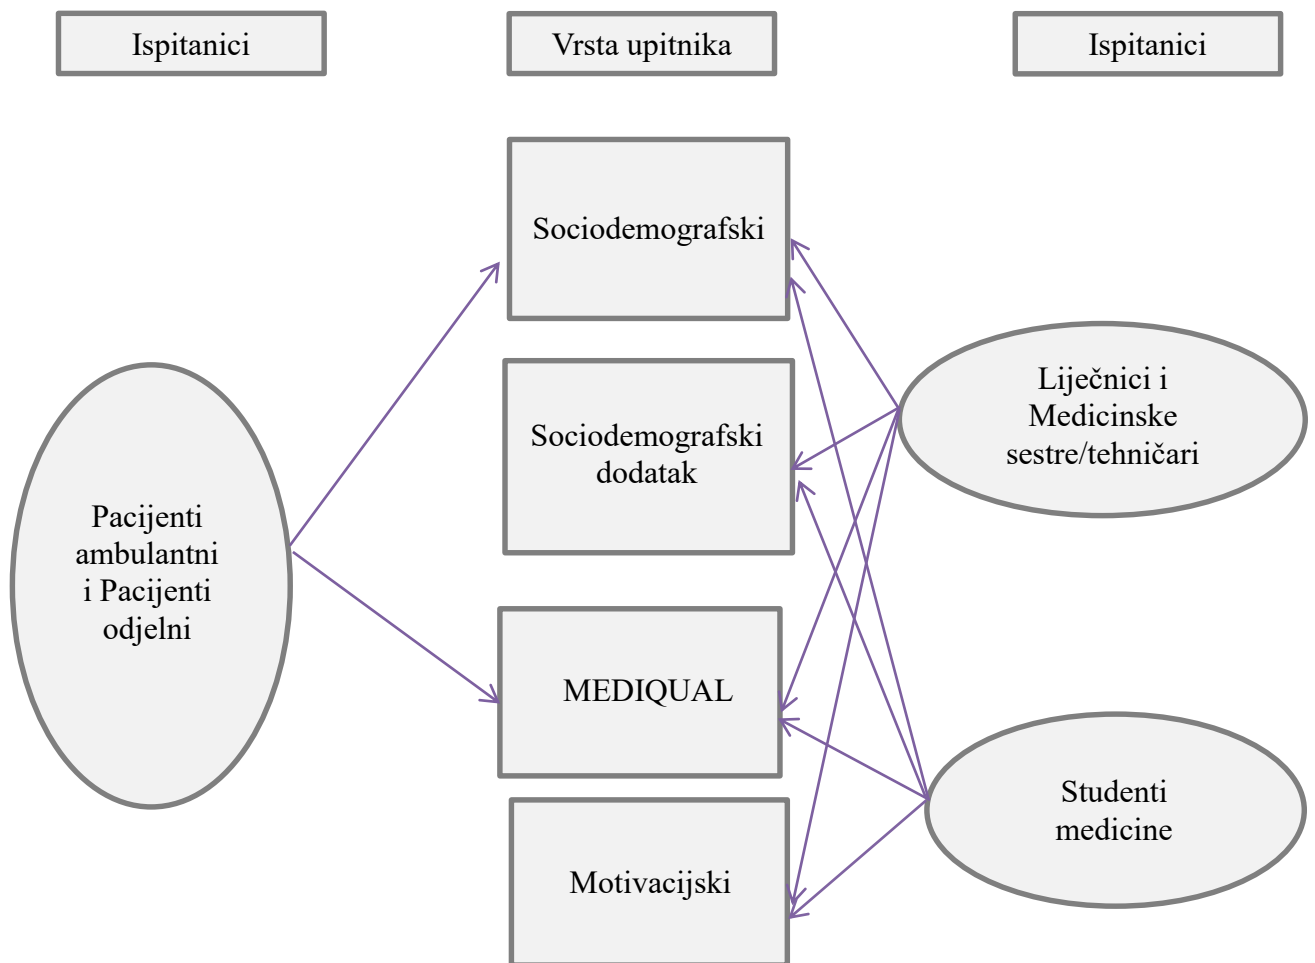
Ispitanici

Vrsta upitnika

Ispitanici

Sociodemografski

Sociodemografski dodatak

MEDIQUAL

Motivacijski

Pacijenti ambulantni i Pacijenti odjelni

Liječnici i Medicinske sestre/tehničari

Studenti medicine